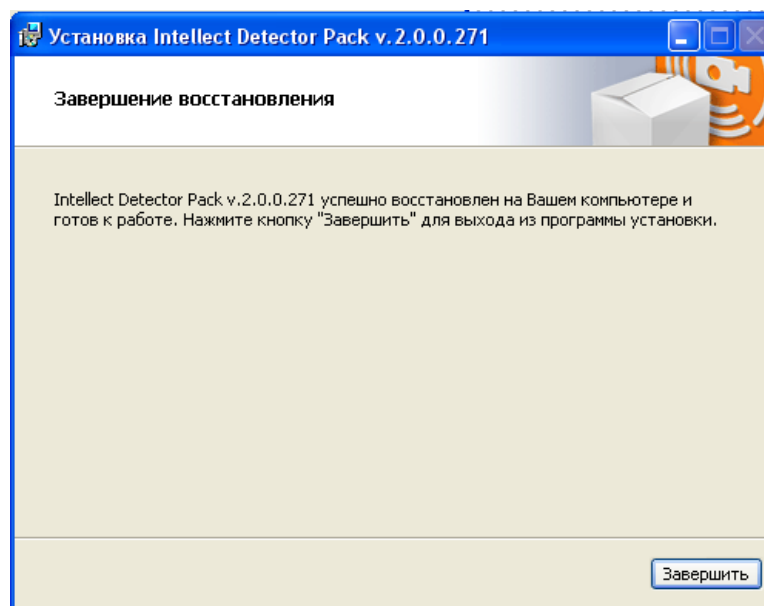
Установка Intellect Detector Pack v.2.0.0.271

Завершение восстановления

Intellect Detector Pack v.2.0.0.271 успешно восстановлен на Вашем компьютере и готов к работе. Нажмите кнопку "Завершить" для выхода из программы установки.

Завершить